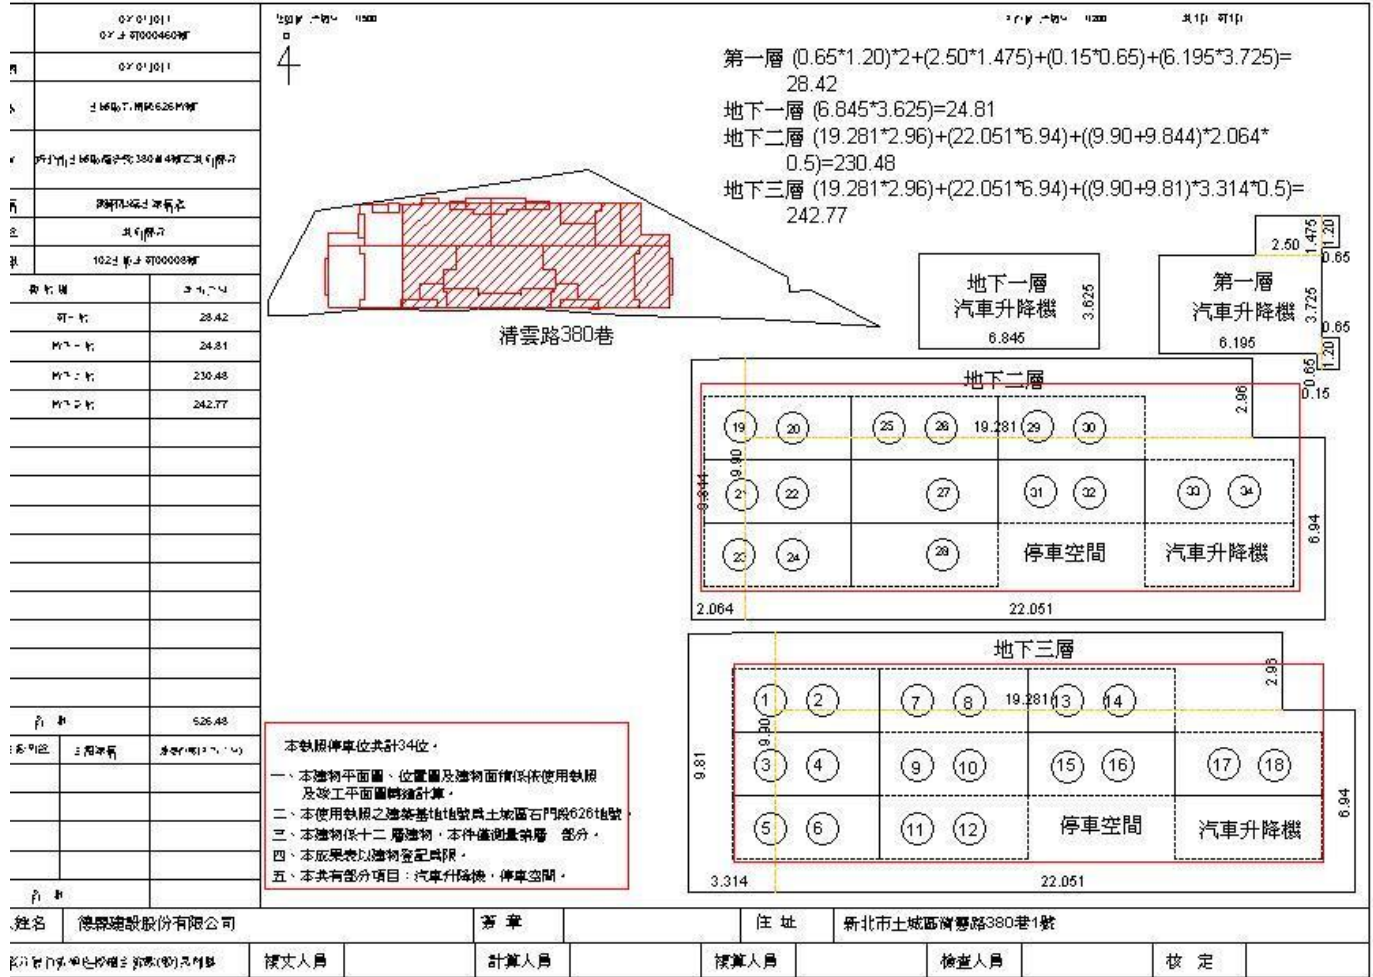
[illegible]

4

第一層 (0.65*1.20)*2+(2.50*1.475)+(0.15*0.65)+(6.195*3.725)=28.42
地下一層 (6.845*3.625)=24.81
地下二層 (19.281*2.96)+(22.051*6.94)+((9.90+9.844)*2.064*0.5)=230.48
地下三層 (19.281*2.96)+(22.051*6.94)+((9.90+9.81)*3.314*0.5)=242.77

| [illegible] | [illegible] |
|---|---|
| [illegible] | 28.42 |
| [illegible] | 24.81 |
| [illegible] | 230.48 |
| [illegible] | 242.77 |
| 合 計 | 526.48 |

清雲路380巷

地下一層
汽車升降機
3.625
6.845

第一層
汽車升降機
3.725
6.195
2.50
1.475
1.20
0.65
0.65
1.20
0.65
0.15

地下二層
2.96
19 20 25 26 19.281 29 30
9.90
9.844
21 22 27 31 32 33 34
23 24 28 停車空間 汽車升降機
6.94
2.064
22.051

地下三層
2.96
1 2 7 8 19.281 13 14
9.90
9.81
3 4 9 10 15 16 17 18
5 6 11 12 停車空間 汽車升降機
6.94
3.314
22.051

本執照停車位共計34位。
一、本建物平面圖、位置圖及建物面積係依使用執照及竣工平面圖轉繪計算。
二、本使用執照之建築基地地號為土城區石門段626地號。
三、本建物係十二層建物，本件僅測量第層 部分。
四、本成果表以建物登記為限。
五、本共有部分項目：汽車升降機，停車空間。

姓名 | 德磊建設股份有限公司 | 蓋章 | | 住址 | 新北市土城區清雲路380巷1號
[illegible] | 校文人員 | | 計算人員 | | 校算人員 | | 檢查人員 | | 核定 |